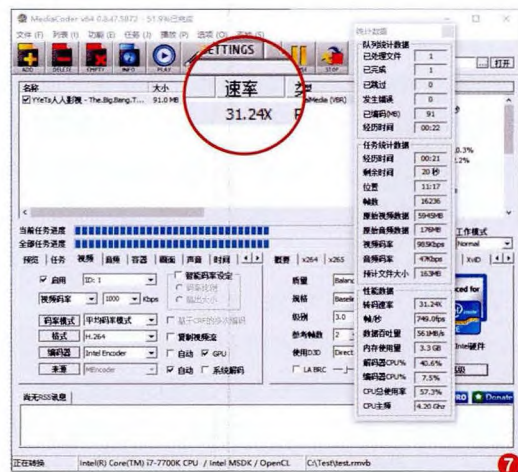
MediaCoder x64 0.8.47.5872 - 51.9%已完成
文件(F) 列表(I) 功能(B) 任务(J) 播放(P) 选项(O) 帮助(H)
ADD DELETE EMPTY INFO PLAY SETTINGS STOP
打开
名称 大小
YYeTs人人影视 - The.Big.Bang.T... 91.0 MB
速率
31.24X
Media (VBR)
统计数据
队列统计数据
已处理文件 1
已完成 1
已跳过 0
发生错误 0
已编码(MB) 91
经历时间 00:22
任务统计数据
经历时间 00:21
剩余时间 20 秒
位置 11:17
帧数 16236
原始视频数据 5945MB
原始音频数据 176MB
视频码率 985Kbps
音频码率 47Kbps
预计文件大小 163MB
性能数据
转码速率 31.24X
帧/秒 749.0fps
数据吞吐量 561MB/s
内存使用量 3.3 GB
解码器CPU% 40.6%
编码器CPU% 7.5%
CPU总使用率 57.3%
CPU主频 4.20 Ghz
0.3%
.2%
当前任务进度
全部任务进度
预览 任务 视频 音频 容器 画面 声音 时间
概要 x264 x265
工作模式
Normal
XviD
启用 ID: 1
智能码率设定
视频码率 1000 Kbps
码率模式 平均码率模式
基于CRF的快速编码
格式 H.264
复制视频流
编码器 Intel Encoder
自动 GPU
来源 MEncode
自动 系统解码
质量 Balanc
规格 Baseli
级别 3.0
参考帧数 2
使用D3D Direct
LA BRC
ced for
Intel硬件
尚无RSS讯息
Donate
正在转换 Intel(R) Core(TM) i7-7700K CPU / Intel MSDK / OpenCL C:\Test\test.rmvb
7